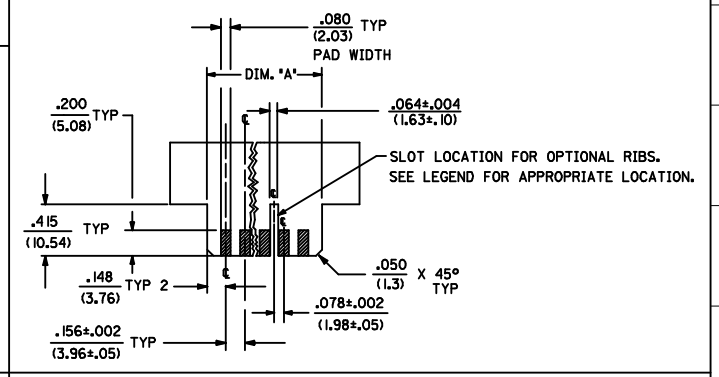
.080
(2.03) TYP
PAD WIDTH

DIM. "A"

.200
(5.08) TYP

.064±.004
(1.63±.10)

SLOT LOCATION FOR OPTIONAL RIBS.
SEE LEGEND FOR APPROPRIATE LOCATION.

.415
(10.54) TYP

.148
(3.76) TYP 2

.050
(1.3) X 45°
TYP

.078±.002
(1.98±.05)

.156±.002
(3.96±.05) TYP